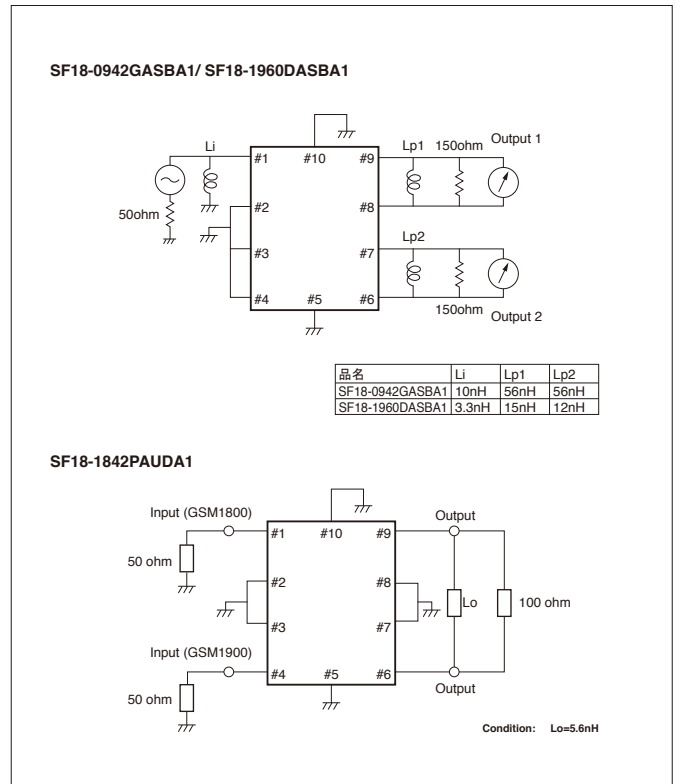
SF18-0942GASBA1/ SF18-1960DASBA1

Li

50ohm

#1

#10

#9

Lp1

150ohm

Output 1

#2

#8

#3

#7

Lp2

#4

#5

#6

150ohm

Output 2

| 品名 | Li | Lp1 | Lp2 |
|---|---|---|---|
| SF18-0942GASBA1 | 10nH | 56nH | 56nH |
| SF18-1960DASBA1 | 3.3nH | 15nH | 12nH |

SF18-1842PAUDA1

Input (GSM1800)

50 ohm

#1

#10

#9

Output

#2

#8

Lo

100 ohm

#3

#7

Input (GSM1900)

#4

#5

#6

50 ohm

Output

Condition: Lo=5.6nH